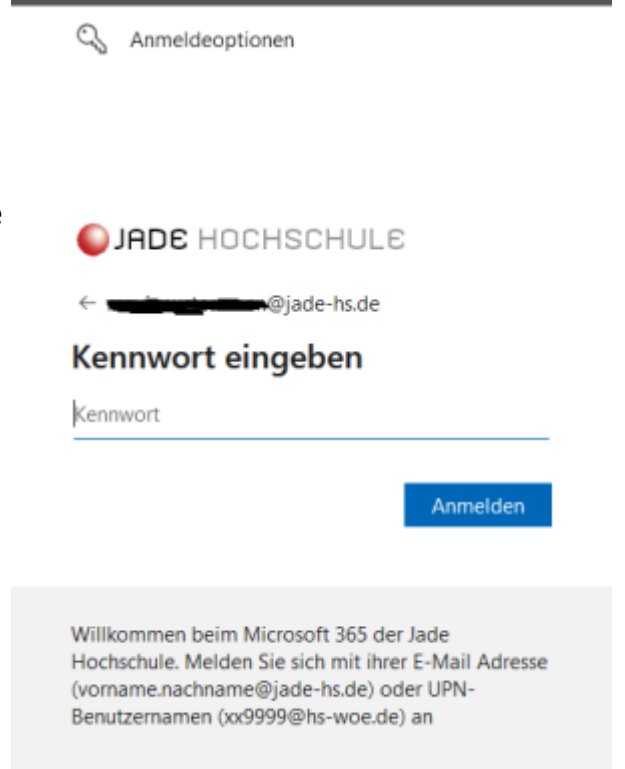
Anmeldeoptionen

JADE HOCHSCHULE

← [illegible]@jade-hs.de

Kennwort eingeben

Kennwort

Anmelden

Willkommen beim Microsoft 365 der Jade Hochschule. Melden Sie sich mit ihrer E-Mail Adresse (vorname.nachname@jade-hs.de) oder UPN-Benutzernamen (xx9999@hs-woe.de) an